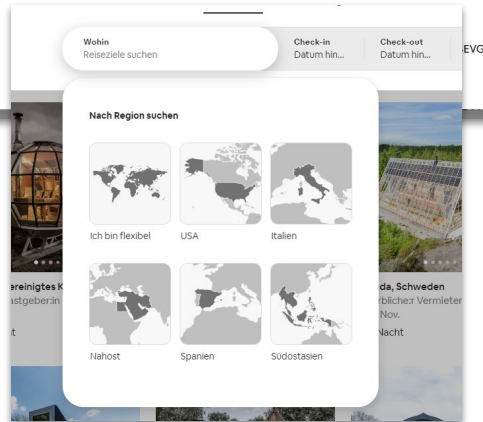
Wohin
Reiseziele suchen

Check-in
Datum hin...

Check-out
Datum hin...

EVG

Nach Region suchen

Ich bin flexibel

USA

Italien

Nahost

Spanien

Südostasien

ereinigtes K
astgeber:in
t

da, Schweden
rblicher Vermieter
Nov.
Nacht